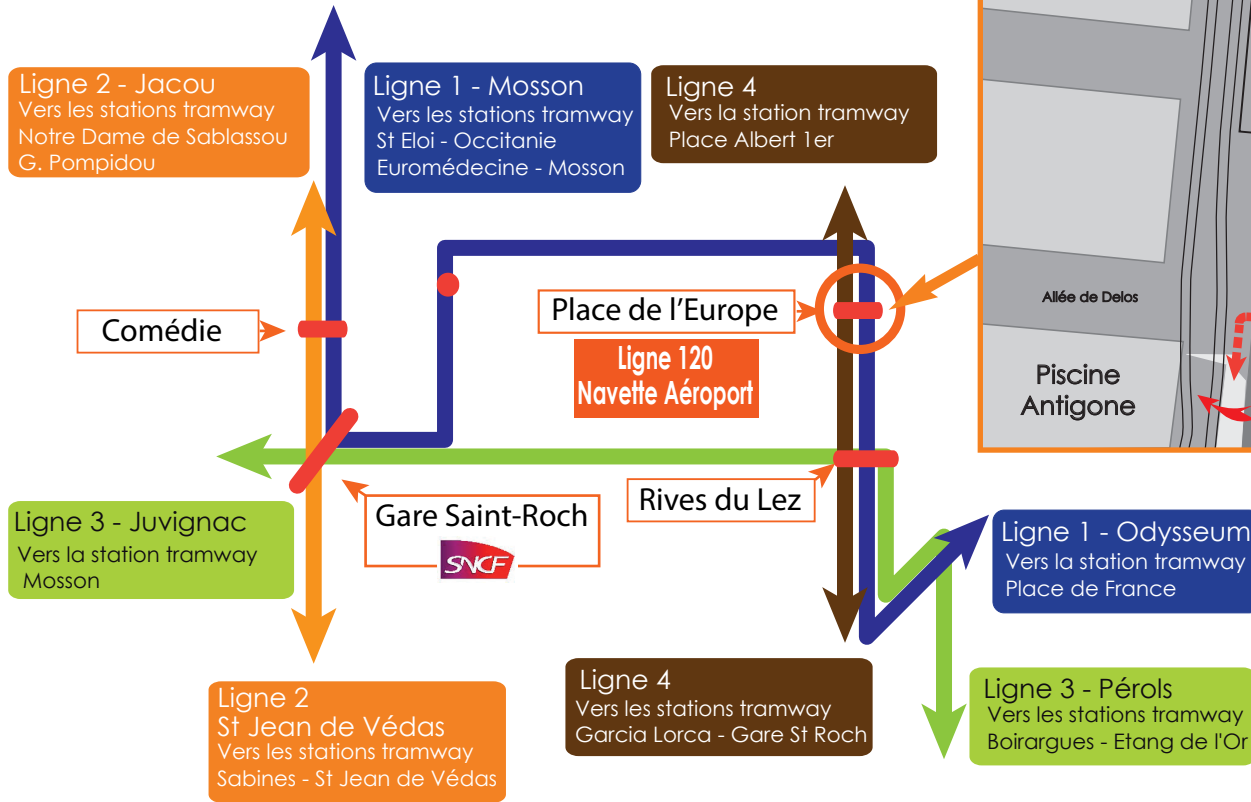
Ligne 2 - Jacou
Vers les stations tramway
Notre Dame de Sablassou
G. Pompidou

Ligne 1 - Mosson
Vers les stations tramway
St Eloi - Occitanie
Euromédecine - Mosson

Ligne 4
Vers la station tramway
Place Albert 1er

Allée de Delos

Piscine Antigone

Comédie

Place de l'Europe

Ligne 120
Navette Aéroport

Gare Saint-Roch

SNCF

Rives du Lez

Ligne 3 - Juvignac
Vers la station tramway
Mosson

Ligne 1 - Odysseum
Vers la station tramway
Place de France

Ligne 2
St Jean de Védas
Vers les stations tramway
Sabines - St Jean de Védas

Ligne 4
Vers les stations tramway
Garcia Lorca - Gare St Roch

Ligne 3 - Pérols
Vers les stations tramway
Boirargues - Etang de l'Or